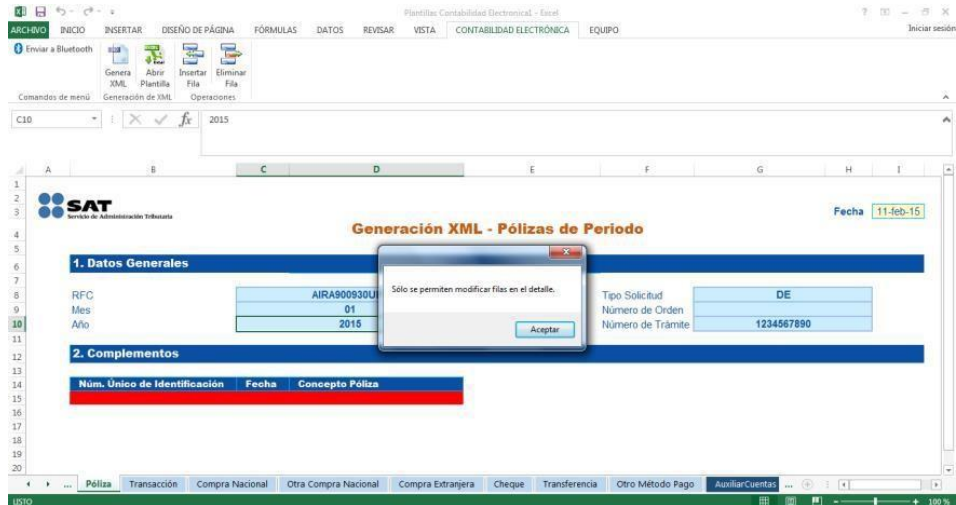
Plantillas Contabilidad Electronica1 - Excel
? — ✕
ARCHIVO INICIO INSERTAR DISEÑO DE PÁGINA FÓRMULAS DATOS REVISAR VISTA CONTABILIDAD ELECTRÓNICA EQUIPO
Iniciar sesión
Enviar a Bluetooth
Genera XML
Abrir Plantilla
Insertar Fila
Eliminar Fila
Comandos de menú Generación de XML Operaciones

C10 $f_x$ 2015

A B C D E F G H I
1
2
3
4
5
6
7
8
9
10
11
12
13
14
15
16
17
18
19
20

SAT
Servicio de Administración Tributaria

Fecha 11-feb-15

Generación XML - Pólizas de Periodo

1. Datos Generales

RFC AIRA900930U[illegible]
Mes 01
Año 2015

Tipo Solicitud DE
Número de Orden
Número de Trámite 1234567890

Sólo se permiten modificar filas en el detalle.

Aceptar

2. Complementos

| Núm. Único de Identificación | Fecha | Concepto Póliza |
|---|---|---|
| | | |

... Póliza Transacción Compra Nacional Otra Compra Nacional Compra Extranjera Cheque Transferencia Otro Método Pago AuxiliarCuentas ...

LISTO 100 %